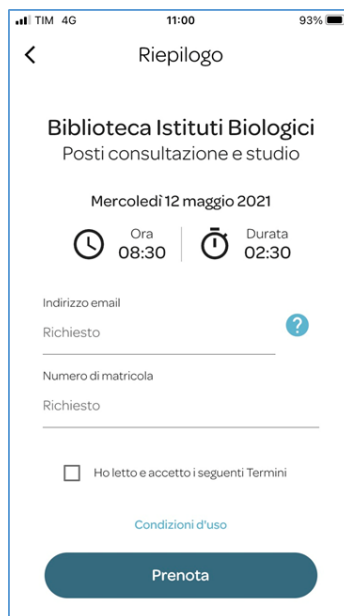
TIM 4G
11:00
93%

<
Riepilogo

Biblioteca Istituti Biologici
Posti consultazione e studio

Mercoledì 12 maggio 2021

Ora
08:30

Durata
02:30

Indirizzo email
Richiesto

?

Numero di matricola
Richiesto

Ho letto e accetto i seguenti Termini

Condizioni d'uso

Prenota